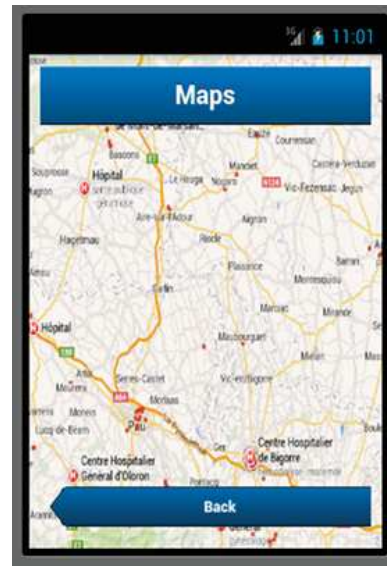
11:01

Maps

Eauze
Courrensan
Cassaigne-Verduzan
Soupirose
Bascons
Hôpital
Manciet
Le Houga
Nogaro
Vic-Fezensac
Jegun
Aire-sur-l'Adour
Aignan
Hagetmau
Riscle
Samar
Plaisance
Montesquiou
Arzacq
Garlin
Marciac
Mirande
Hôpital
Maubourguet
Mielan
Arthez
Serres-Castet
Vic-en-Bigorre
Mourenx
Monein
Morlaas
Lucq-de-Béarn
Pau
Centre Hospitalier de Bigorre
Centre Hospitalier Général d'Oloron

Back